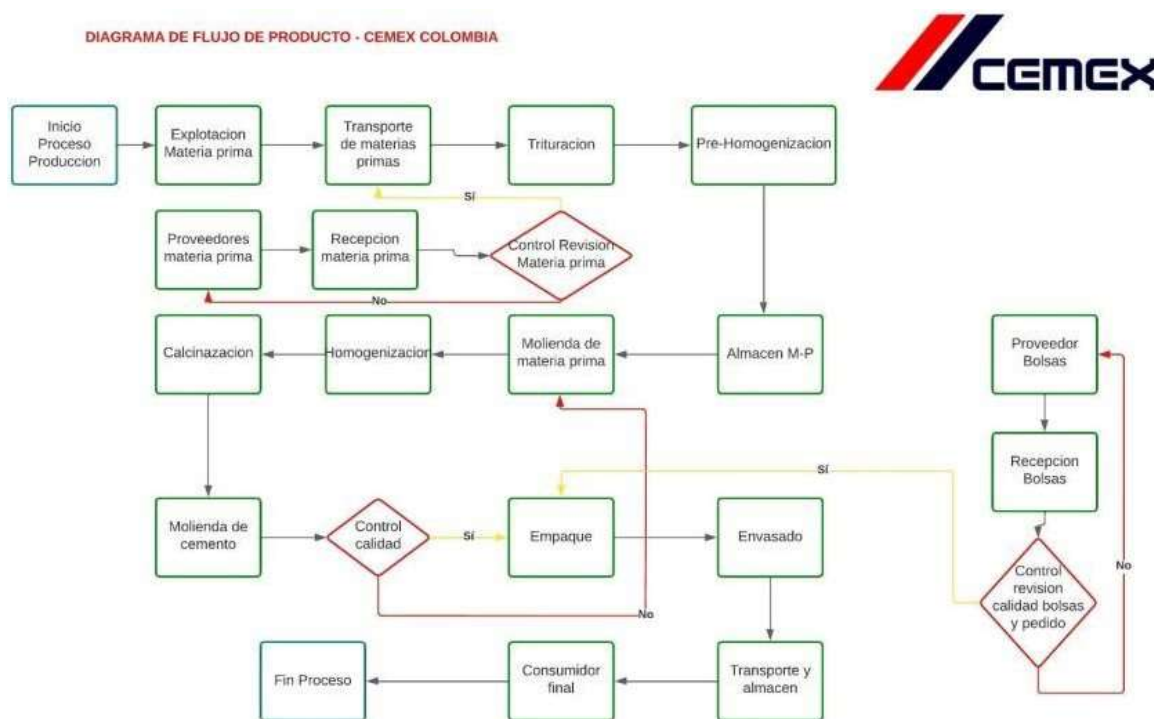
DIAGRAMA DE FLUJO DE PRODUCTO - CEMEX COLOMBIA

CEMEX

Inicio Proceso Produccion

Explotacion Materia prima

Transporte de materias primas

Trituracion

Pre-Homogenizacion

SI

Proveedores materia prima

Recepcion materia prima

Control Revision Materia prima

No

Calcinazacion

Homogenizacion

Molienda de materia prima

Almacen M-P

Proveedor Bolsas

Recepcion Bolsas

SI

Molienda de cemento

Control calidad

SI

Empaque

Envasado

No

Control revision calidad bolsas y pedido

No

Fin Proceso

Consumidor final

Transporte y almacen